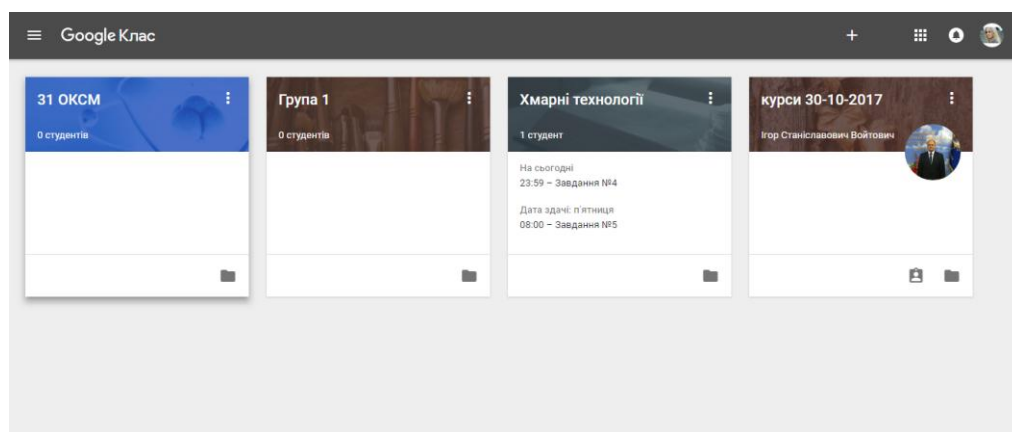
Google Клас

31 ОКСМ
0 студентів

Група 1
0 студентів

Хмарні технології
1 студент
На сьогодні
23:59 – Завдання №4
Дата здачі: п'ятниця
08:00 – Завдання №5

курси 30-10-2017
Ігор Станіславович Войтович